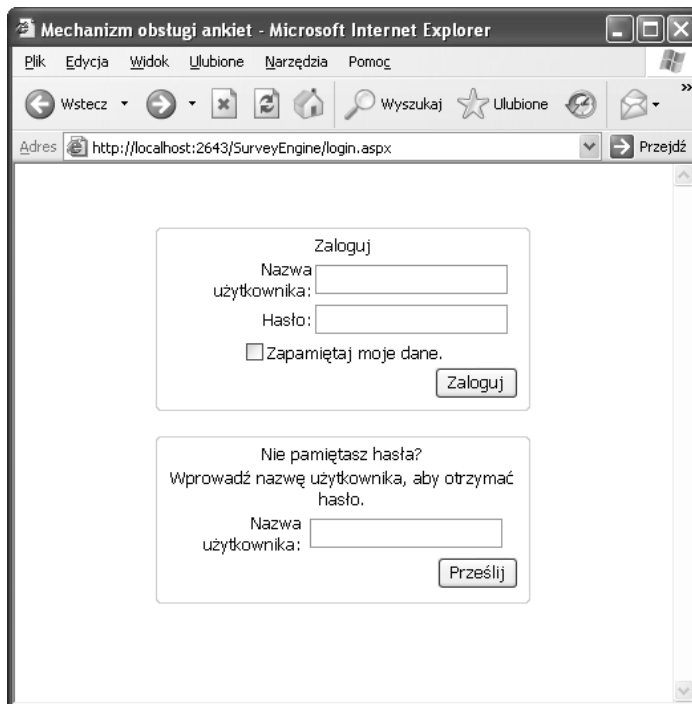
Mechanizm obsługi ankiet - Microsoft Internet Explorer

Plik Edycja Widok Ulubione Narzędzia Pomoc

Wstecz Wyszukaj Ulubione

Adres http://localhost:2643/SurveyEngine/login.aspx Przejdź

Zaloguj
Nazwa użytkownika:
Hasło:
Zapamiętaj moje dane.
Zaloguj

Nie pamiętasz hasła?
Wprowadź nazwę użytkownika, aby otrzymać hasło.
Nazwa użytkownika:
Prześlij